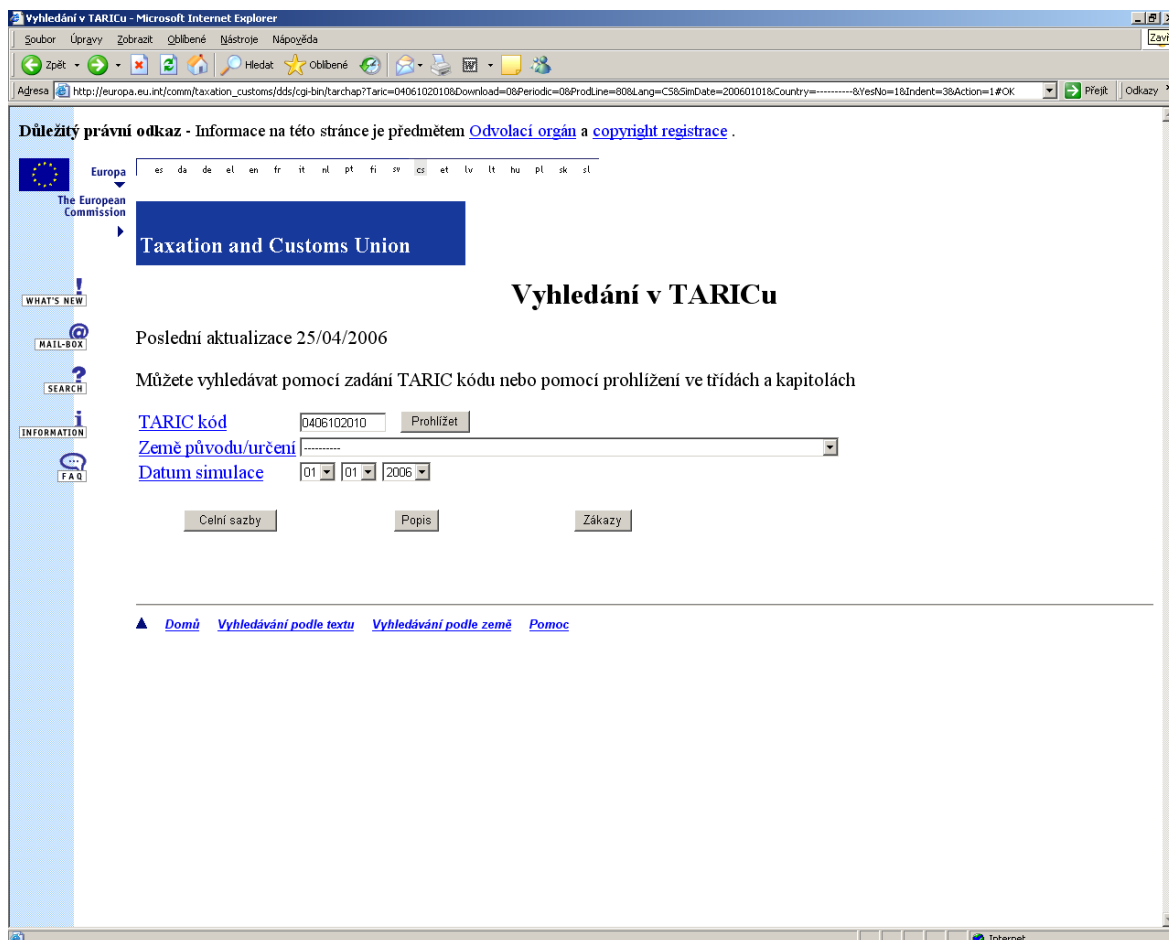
Vyhledání v TARICu - Microsoft Internet Explorer

Soubor Úpravy Zobrazit Oblíbené Nástroje Nápověda

Zavř

Zpět Hledat Oblíbené

Adresa http://europa.eu.int/comm/taxation_customs/dds/cgi-bin/tarchap?Taric=0406102010&Download=0&Periodic=0&ProdLine=80&Lang=CS&SimDate=20060101&Country=----------&YesNo=1&Indent=3&Action=1#OK

Přejít Odkazy

**Důležitý právní odkaz -** Informace na této stránce je předmětem Odvolací orgán a copyright registrace .

Europa

The European Commission

es da de el en fr it nl pt fi sv cs et lv lt hu pl sk sl

Taxation and Customs Union

WHAT'S NEW

MAIL-BOX

SEARCH

INFORMATION

FAQ

Vyhledání v TARICu

Poslední aktualizace 25/04/2006

Můžete vyhledávat pomocí zadání TARIC kódu nebo pomocí prohlížení ve třídách a kapitolách

TARIC kód 0406102010 Prohlížet

Země původu/určení ----------

Datum simulace 01 01 2006

Celní sazby Popis Zákazy

Domů Vyhledávání podle textu Vyhledávání podle země Pomoc

Internet